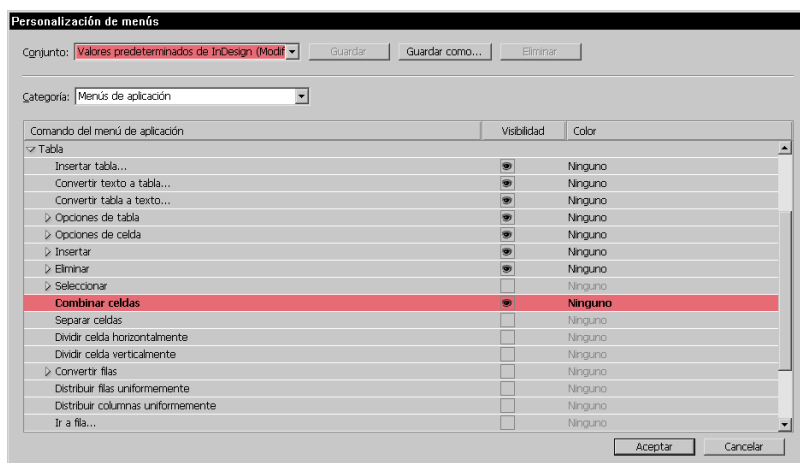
Personalización de menús

Conjunto: Valores predeterminados de InDesign (Modif | Guardar | Guardar como... | Eliminar

Categoría: Menús de aplicación

| Comando del menú de aplicación | Visibilidad | Color |
|---|---|---|
| Tabla | | |
| Insertar tabla... | | Ninguno |
| Convertir texto a tabla... | | Ninguno |
| Convertir tabla a texto... | | Ninguno |
| Opciones de tabla | | Ninguno |
| Opciones de celda | | Ninguno |
| Insertar | | Ninguno |
| Eliminar | | Ninguno |
| Seleccionar | | Ninguno |
| Combinar celdas | | Ninguno |
| Separar celdas | | Ninguno |
| Dividir celda horizontalmente | | Ninguno |
| Dividir celda verticalmente | | Ninguno |
| Convertir filas | | Ninguno |
| Distribuir filas uniformemente | | Ninguno |
| Distribuir columnas uniformemente | | Ninguno |
| Ir a fila... | | Ninguno |

Aceptar | Cancelar